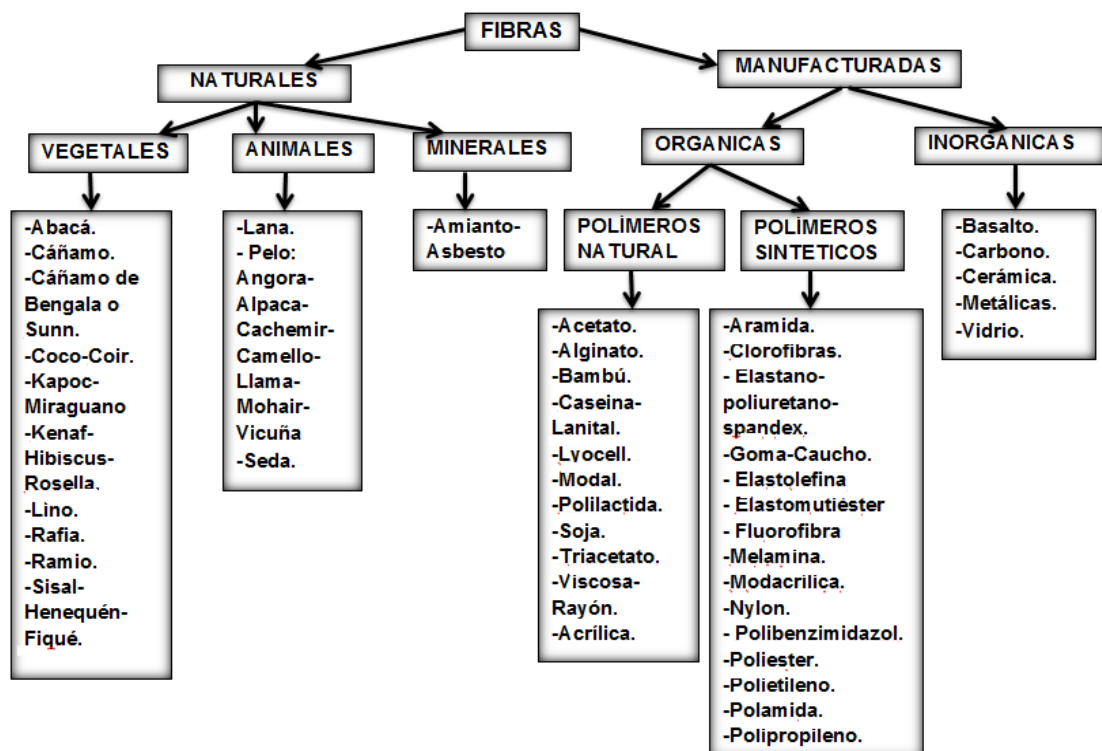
FIBRAS

NATURALES

VEGETALES

-Abacá.
-Cáñamo.
-Cáñamo de Bengala o Sunn.
-Coco-Coir.
-Kapoc-Miraguano
-Kenaf-Hibiscus-Rosella.
-Lino.
-Rafia.
-Ramio.
-Sisal-Henequén-Fiqué.

ANIMALES

-Lana.
- Pelo: Angora-Alpaca-Cachemir-Camello-Llama-Mohair-Vicuña
-Seda.

MINERALES

-Amianto-Asbesto

MANUFACTURADAS

ORGANICAS

POLÍMEROS NATURAL

-Acetato.
-Alginato.
-Bambú.
-Caseina-Lanital.
-Lyocell.
-Modal.
-Polilactida.
-Soja.
-Triacetato.
-Viscosa-Rayón.
-Acrílica.

POLÍMEROS SINTETICOS

-Aramida.
-Clorofibras.
- Elastano-poliuretano-spandex.
-Goma-Caucho.
- Elastolefina
- Elastomutiéster
- Fluorofibra
-Melamina.
-Modacrilica.
-Nylon.
- Polibenzimidazol.
-Poliester.
-Polietileno.
-Polamida.
-Polipropileno.

INORGANICAS

-Basalto.
-Carbono.
-Cerámica.
-Metálicas.
-Vidrio.